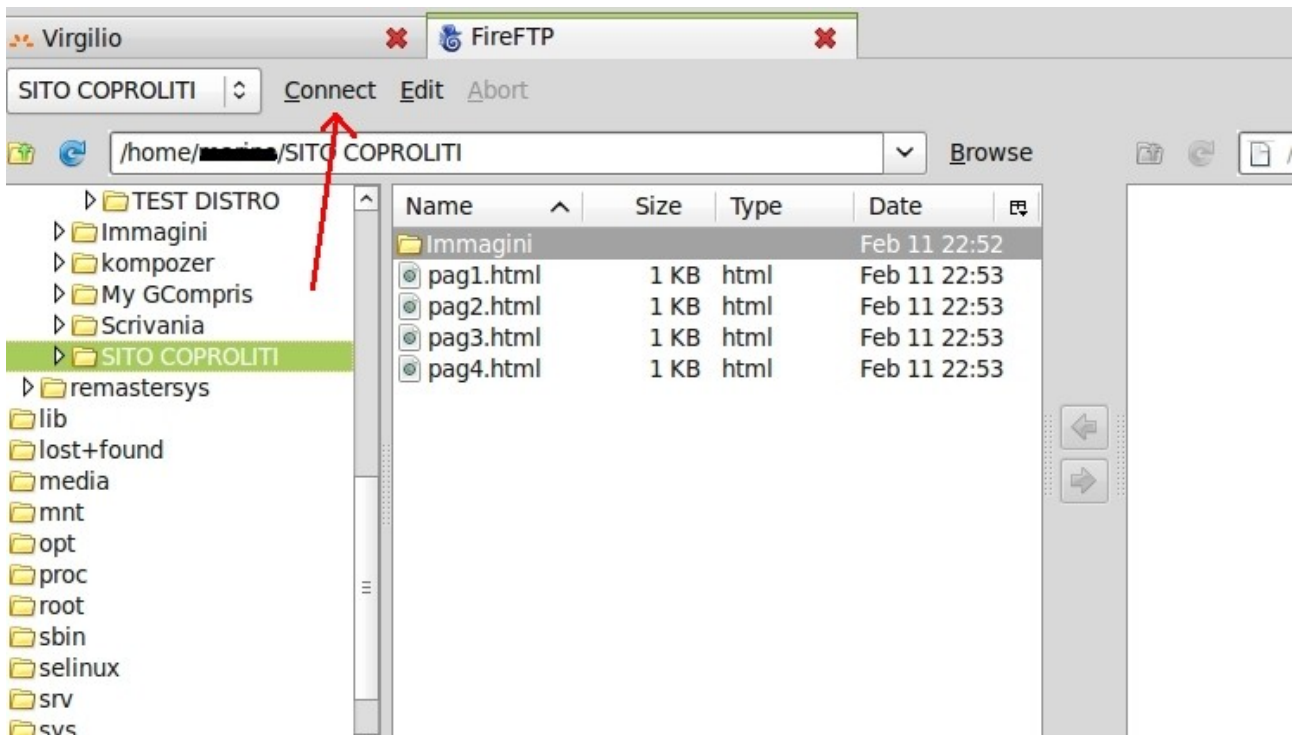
Virgilio
FireFTP

SITO COPROLITI
Connect Edit Abort

/home/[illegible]/SITO COPROLITI
Browse

TEST DISTRO
Immagini
kompozer
My GCompris
Scrivania
SITO COPROLITI
remastersys
lib
lost+found
media
mnt
opt
proc
root
sbin
selinux
srv
sys

| Name | Size | Type | Date |
|---|---|---|---|
| Immagini | | | Feb 11 22:52 |
| pag1.html | 1 KB | html | Feb 11 22:53 |
| pag2.html | 1 KB | html | Feb 11 22:53 |
| pag3.html | 1 KB | html | Feb 11 22:53 |
| pag4.html | 1 KB | html | Feb 11 22:53 |